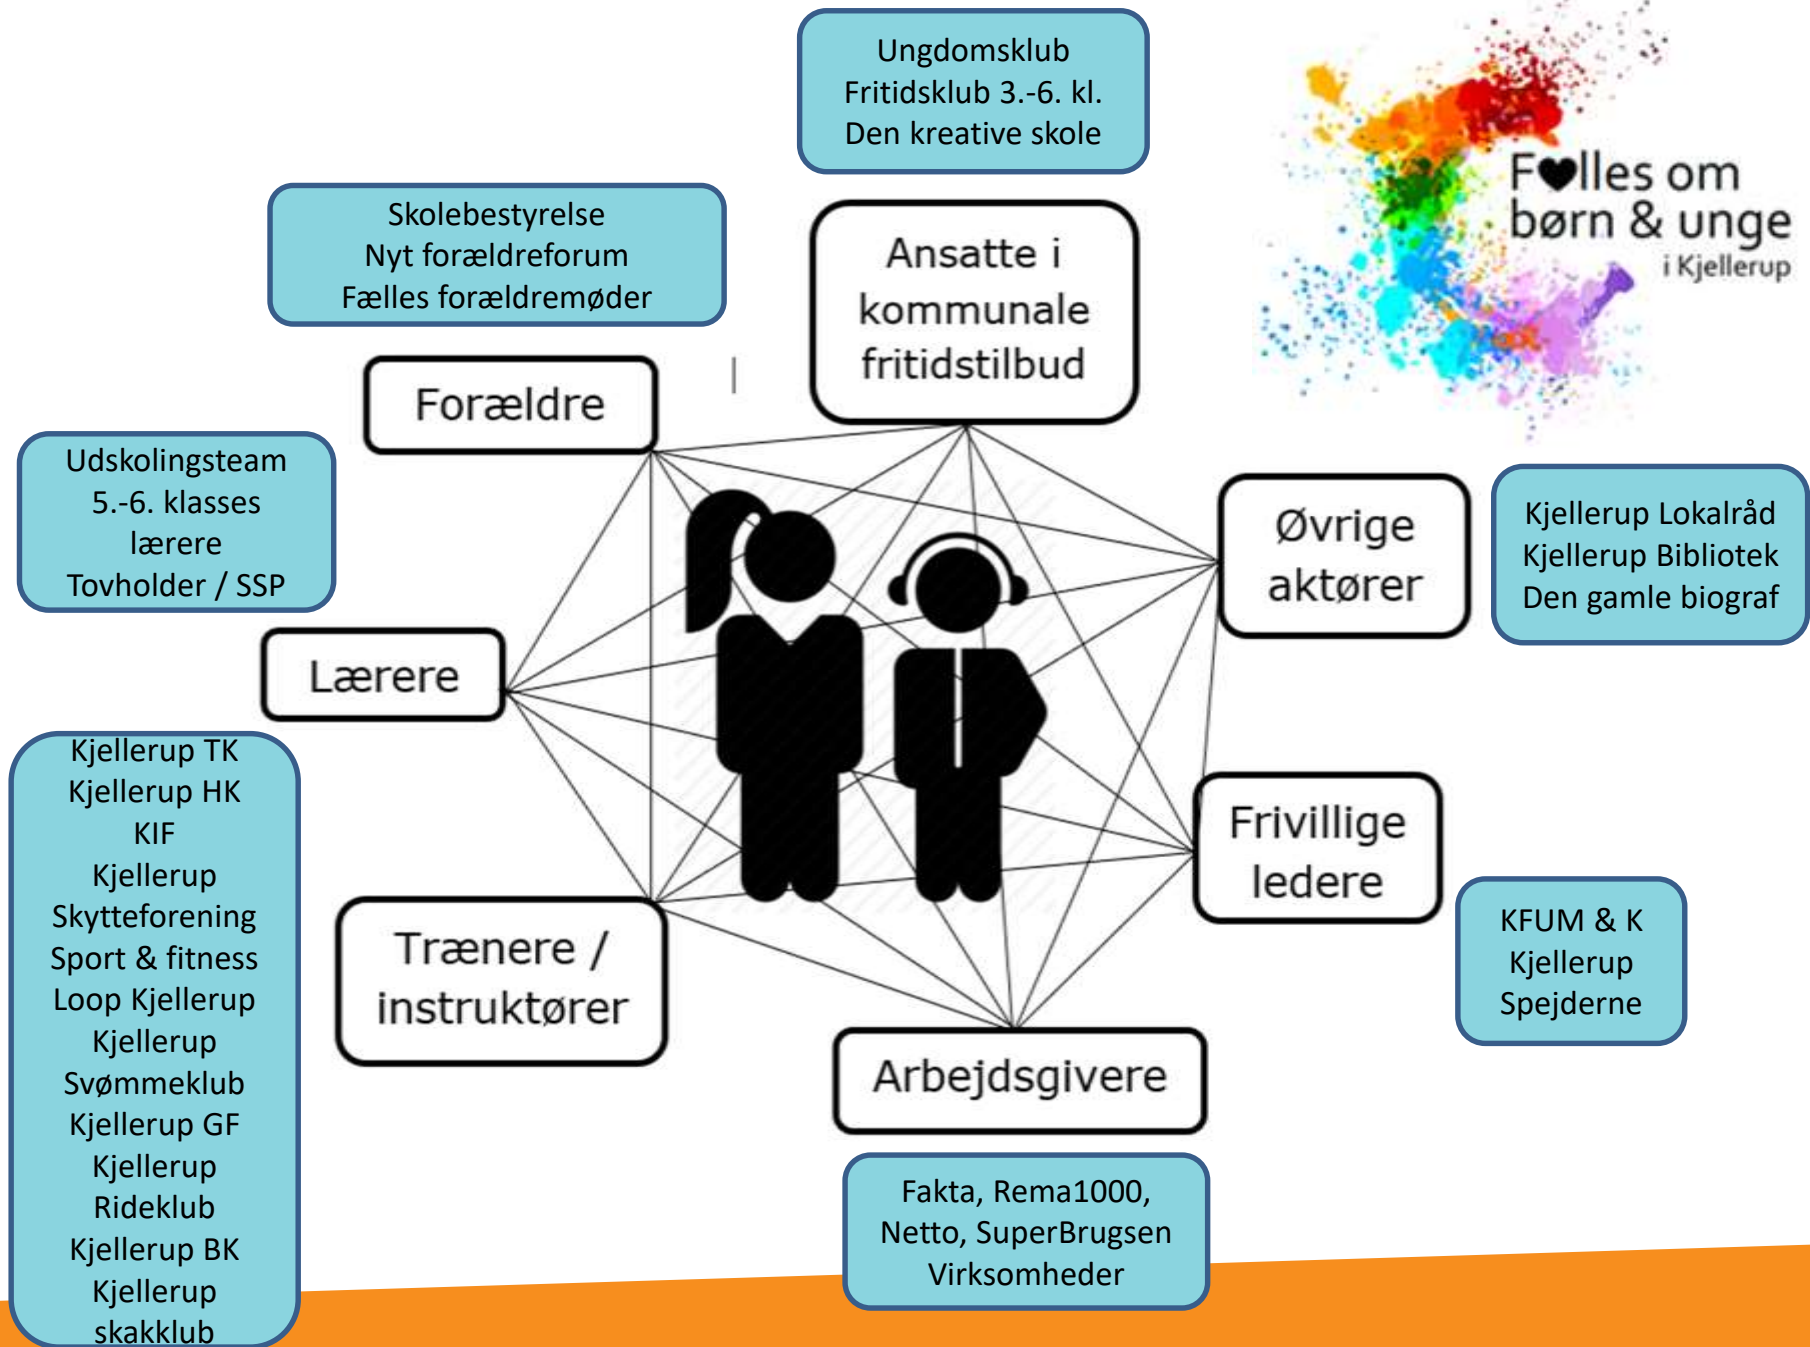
Ungdomsklub
Fritidsklub 3.-6. kl.
Den kreative skole

F♥lles om børn & unge i Kjellerup

Skolebestyrelse
Nyt forældreforum
Fælles forældremøder

Ansatte i kommunale fritidstilbud

Forældre

Udskolingsteam
5.-6. klasses lærere
Tovholder / SSP

Øvrige aktører

Kjellerup Lokalråd
Kjellerup Bibliotek
Den gamle biograf

Lærere

Kjellerup TK
Kjellerup HK
KIF
Kjellerup Skytteforening
Sport & fitness
Loop Kjellerup
Kjellerup Svømmeklub
Kjellerup GF
Kjellerup Rideklub
Kjellerup BK
Kjellerup skakklub

Frivillige ledere

Trænere / instruktører

KFUM & K
Kjellerup
Spejderne

Arbejdsgivere

Fakta, Rema1000,
Netto, SuperBrugsen
Virksomheder